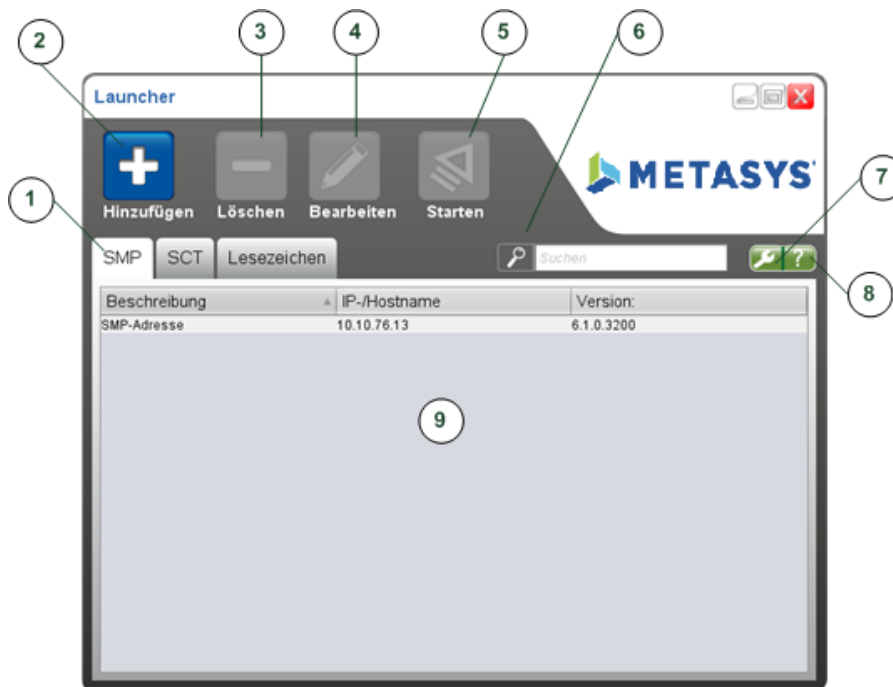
2
3
4
5
6
Launcher
Hinzufügen
Löschen
Bearbeiten
Starten
METASYS
1
7
SMP
SCT
Lesezeichen
Suchen
?
8

| Beschreibung | IP-/Hostname | Version: |
|---|---|---|
| SMP-Adresse | 10.10.76.13 | 6.1.0.3200 |

9